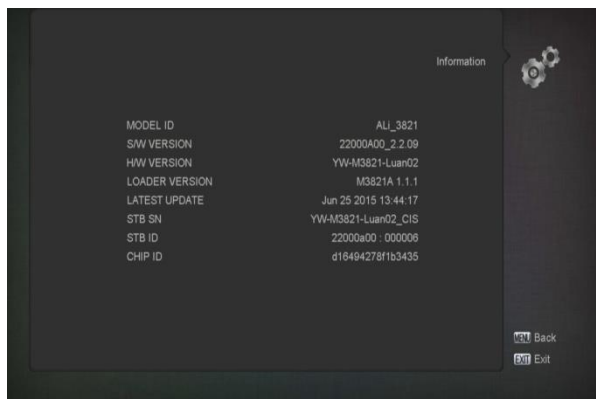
Information

| | |
|---|---|
| MODEL ID | ALi_3821 |
| S/W VERSION | 22000A00_2.2.09 |
| H/W VERSION | YW-M3821-Luan02 |
| LOADER VERSION | M3821A 1.1.1 |
| LATEST UPDATE | Jun 25 2015 13:44:17 |
| STB SN | YW-M3821-Luan02_CIS |
| STB ID | 22000a00 : 000006 |
| CHIP ID | d16494278f1b3435 |

MENU Back
EXIT Exit